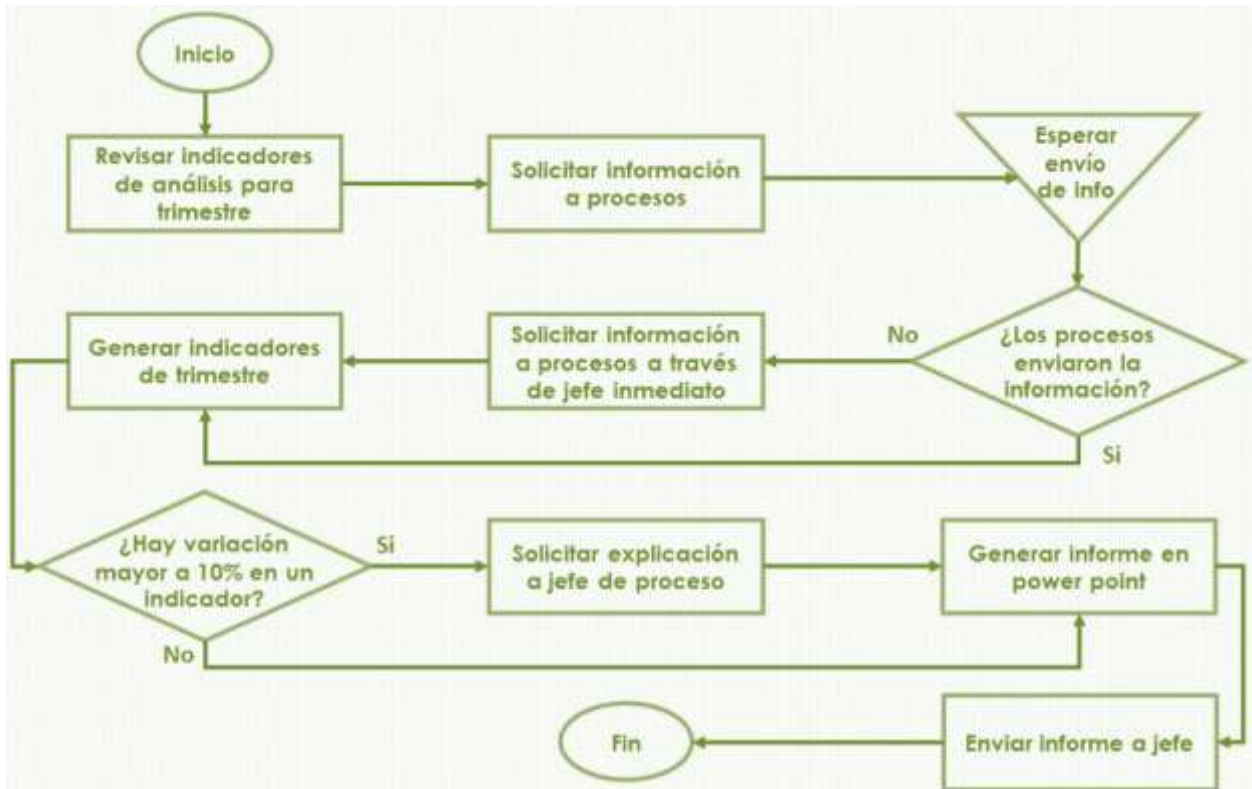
Inicio

Revisar indicadores de análisis para trimestre

Solicitar información a procesos

Esperar envío de info

No

¿Los procesos enviaron la información?

Solicitar información a procesos a través de jefe inmediato

Generar indicadores de trimestre

Si

¿Hay variación mayor a 10% en un indicador?

Si

Solicitar explicación a jefe de proceso

Generar informe en power point

No

Enviar informe a jefe

Fin